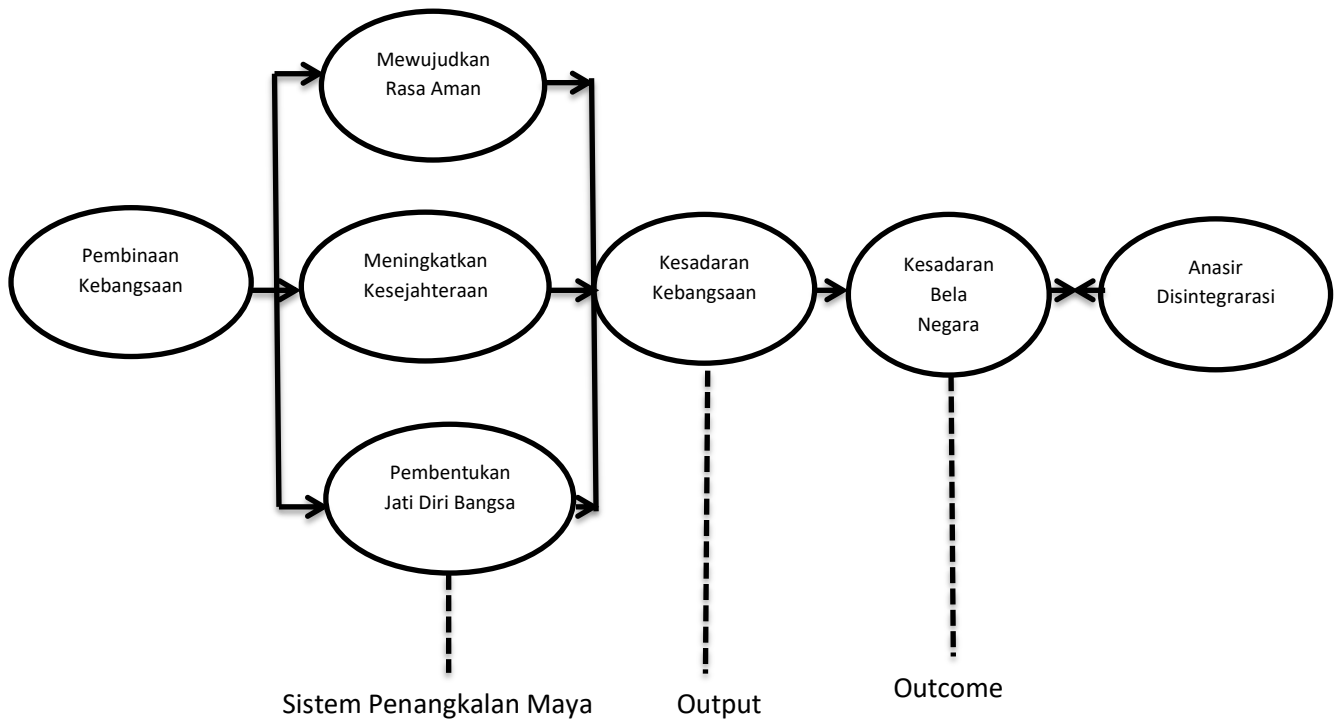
Mewujudkan Rasa Aman

Pembinaan Kebangsaan

Meningkatkan Kesejahteraan

Kesadaran Kebangsaan

Kesadaran Bela Negara

Anasir Disintegrarasi

Pembentukan Jati Diri Bangsa

Sistem Penangkalan Maya

Output

Outcome